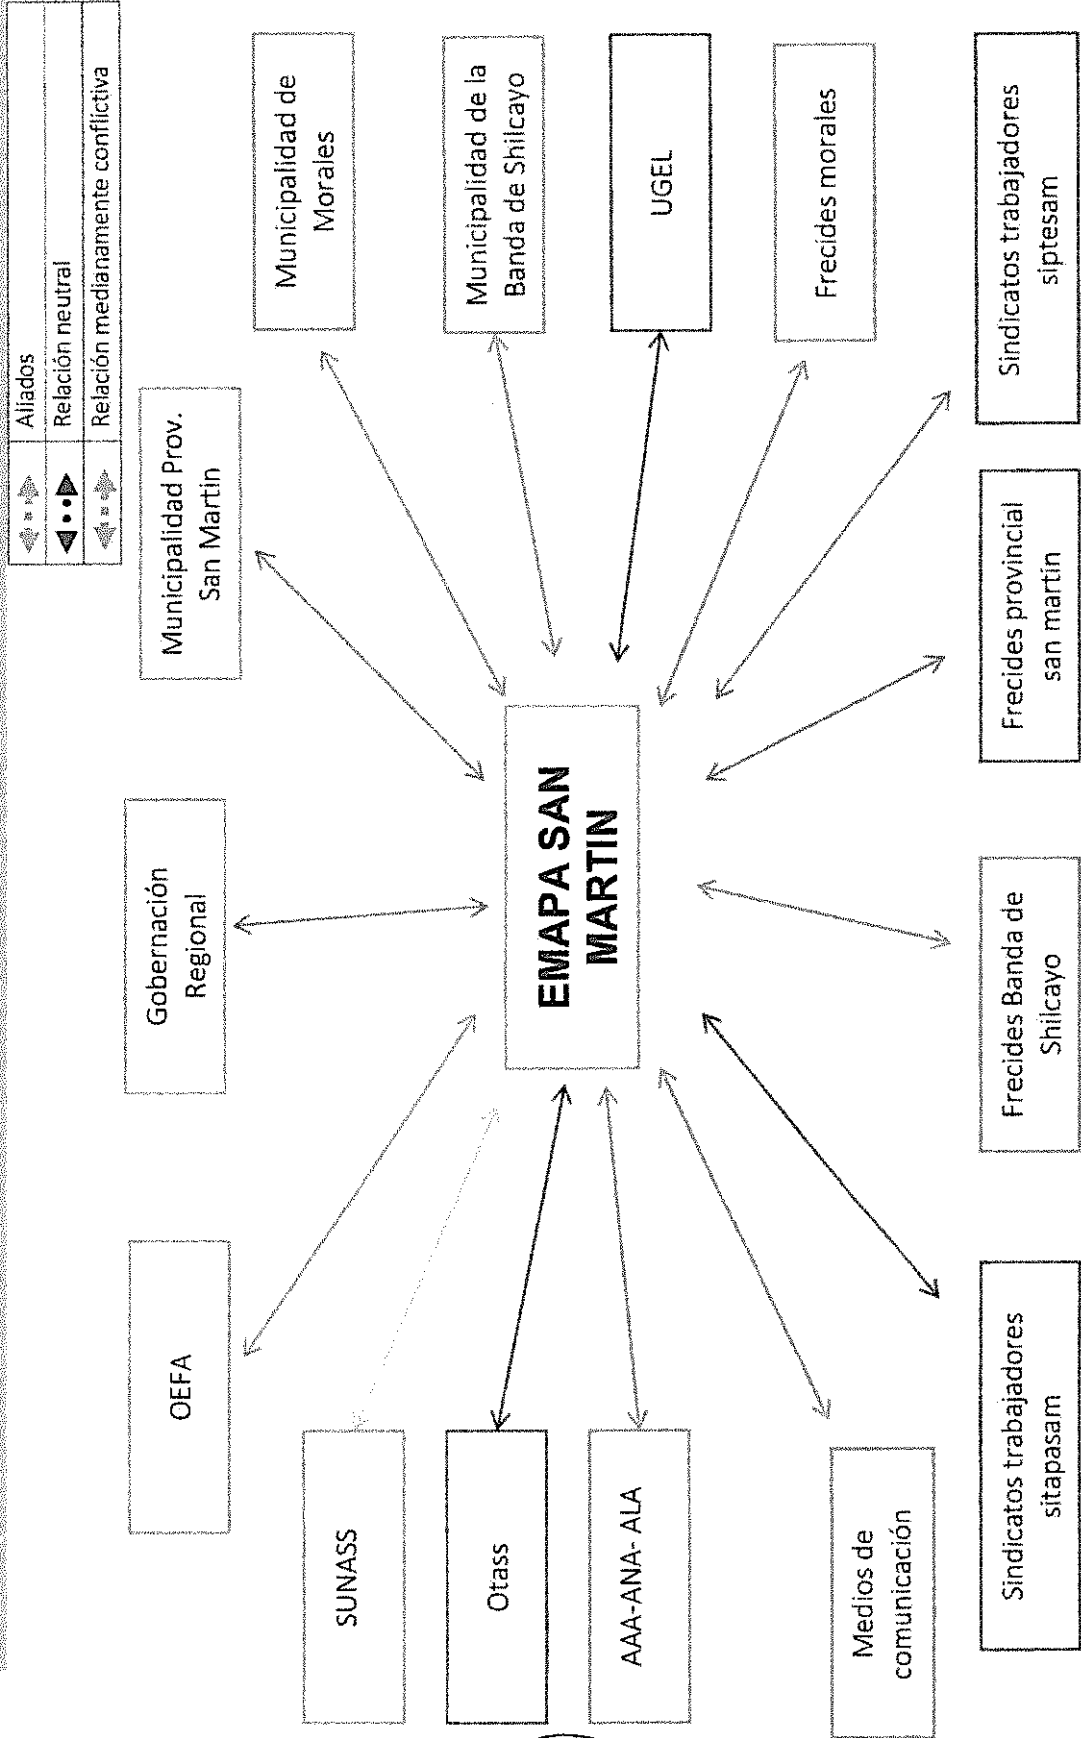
Aliados
Relación neutral
Relación medianamente conflictiva

Municipalidad Prov. San Martin

Municipalidad de Morales

Municipalidad de la Banda de Shilcayo

UGEL

Frecides morales

Sindicatos trabajadores siptesam

Gobernación Regional

EMAPA SAN MARTIN

Frecides provincial san martin

OEFA

Frecides Banda de Shilcayo

SUNASS

Otass

AAA-ANA- ALA

Medios de comunicación

Sindicatos trabajadores sitapasam